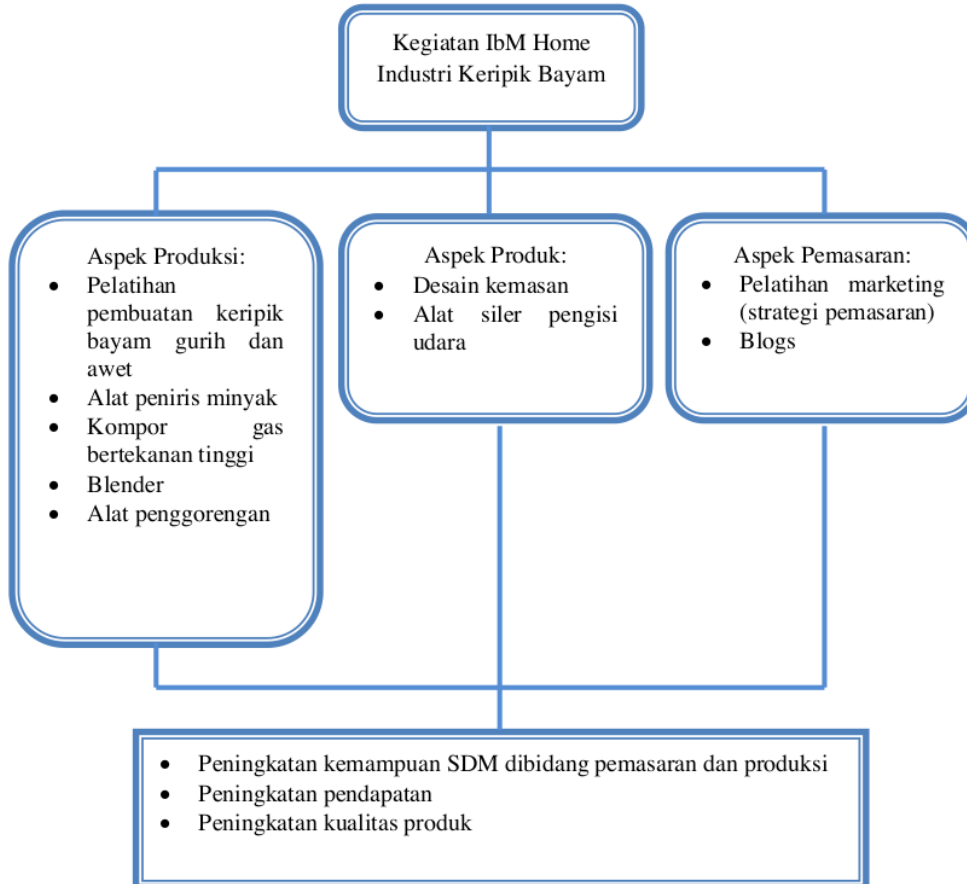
Kegiatan IbM Home Industri Keripik Bayam

Aspek Produksi:
- Pelatihan pembuatan keripik bayam gurih dan awet
- Alat peniris minyak
- Kompor gas bertekanan tinggi
- Blender
- Alat penggorengan

Aspek Produk:
- Desain kemasan
- Alat siler pengisi udara

Aspek Pemasaran:
- Pelatihan marketing (strategi pemasaran)
- Blogs

- Peningkatan kemampuan SDM dibidang pemasaran dan produksi
- Peningkatan pendapatan
- Peningkatan kualitas produk